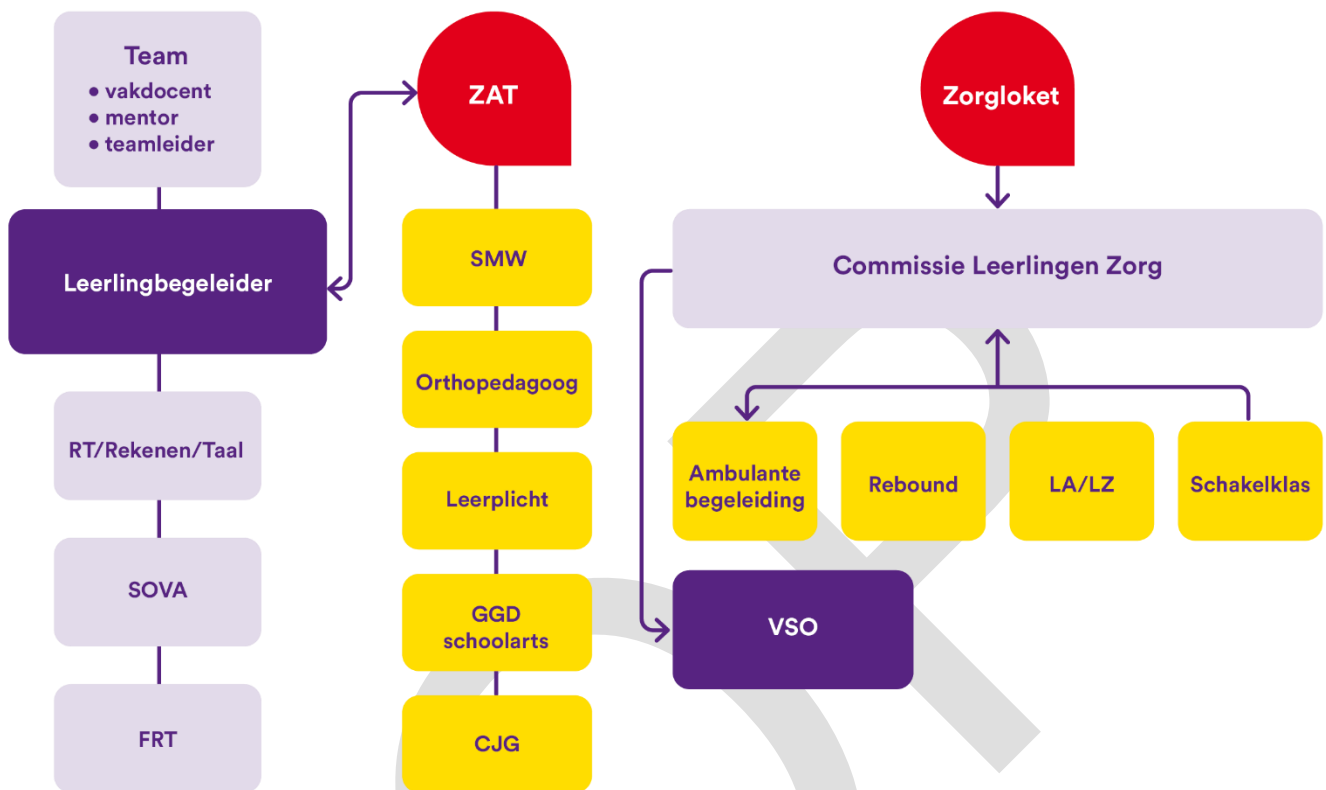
Team
• vakdocent
• mentor
• teamleider

Leerlingbegeleider

RT/Rekenen/Taal

SOVA

FRT

ZAT

SMW

Orthopedagoog

Leerplicht

GGD schoolarts

CJG

Zorgloket

Commissie Leerlingen Zorg

Ambulante begeleiding

Rebound

LA/LZ

Schakelklas

VSO